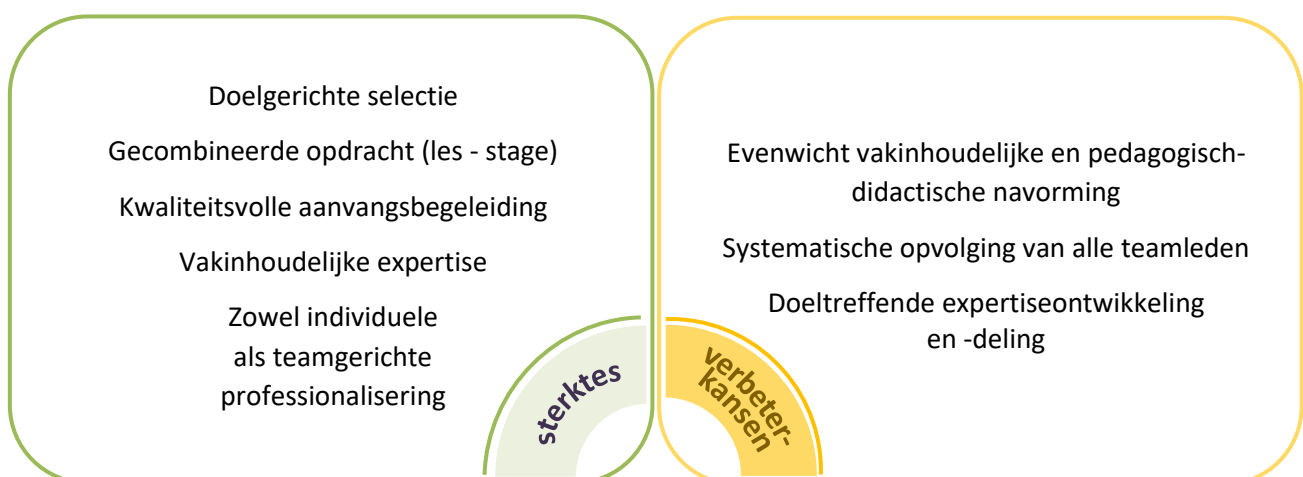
Doelgerichte selectie

Gecombineerde opdracht (les - stage)

Kwaliteitsvolle aanvangsbegeleiding

Vakinhoudelijke expertise

Zowel individuele als teamgerichte professionalisering

sterktes

verbeter-kansen

Evenwicht vakinhoudelijke en pedagogisch-didactische navorming

Systematische opvolging van alle teamleden

Doeltreffende expertiseontwikkeling en -deling